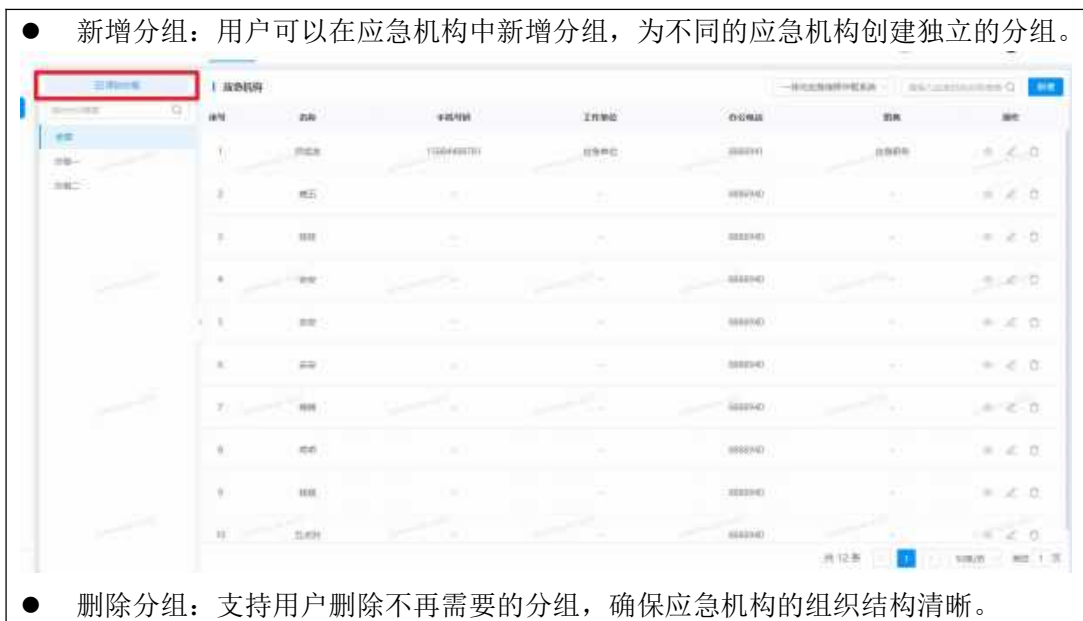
新增分组：用户可以在应急机构中新增分组，为不同的应急机构创建独立的分组。

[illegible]

| 应急机构

| 序号 | 姓名 | 手机号码 | 工作单位 | 办公电话 | 职务 | 操作 |
|---|---|---|---|---|---|---|
| 1 | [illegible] | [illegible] | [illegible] | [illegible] | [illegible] | |
| 2 | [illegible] | -- | -- | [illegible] | -- | |
| 3 | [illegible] | -- | -- | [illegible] | -- | |
| 4 | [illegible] | -- | -- | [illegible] | -- | |
| 5 | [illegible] | -- | -- | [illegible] | -- | |
| 6 | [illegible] | -- | -- | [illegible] | -- | |
| 7 | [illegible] | -- | -- | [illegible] | -- | |
| 8 | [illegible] | -- | -- | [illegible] | -- | |
| 9 | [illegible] | -- | -- | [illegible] | -- | |
| 10 | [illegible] | -- | -- | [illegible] | -- | |

全部
分组一
分组二

共 12 条 1 10条/页 前往 1 页

删除分组：支持用户删除不再需要的分组，确保应急机构的组织结构清晰。